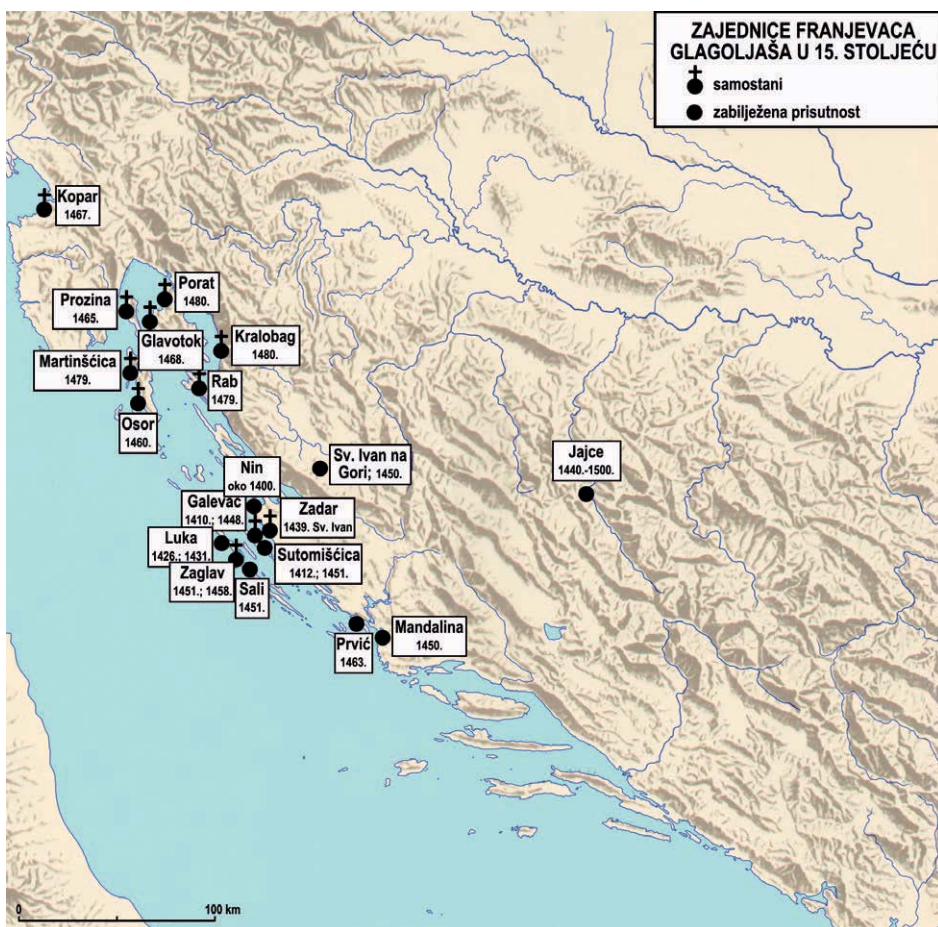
ZAJEDNICE FRANJEVACA GLAGOLJAŠA U 15. STOLJEĆU
samostani
zabilježena prisutnost

Kopar
1467.

Porat
1480.

Prozina
1465.

Glavotok
1468.

Kralobag
1480.

Martinšćica
1479.

Rab
1479.

Osor
1460.

Sv. Ivan na Gori; 1450.

Jajce
1440.-1500.

Nin
oko 1400.

Galevac
1410.; 1448.

Zadar
1439. Sv. Ivan

Luka
1426.; 1431.

Sutomišćica
1412.; 1451.

Zaglav
1451.; 1458.

Sali
1451.

Mandalina
1450.

Prvić
1463.

0
100 km